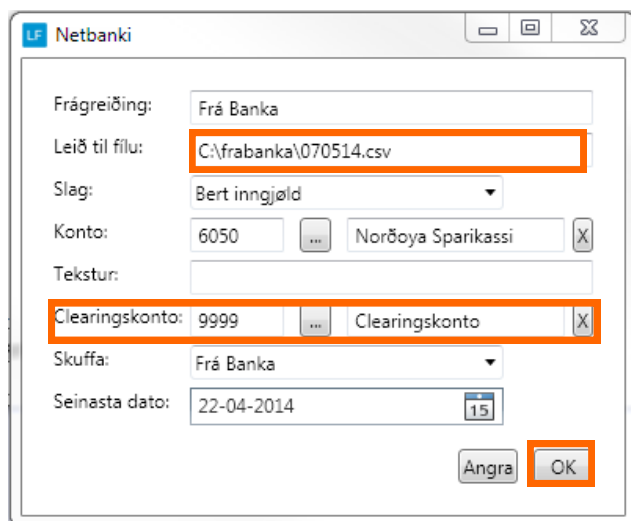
LF Netbanki

Frágreiðing: Frá Banka

Leið til fílu: C:\frabanka\070514.csv

Slag: Bert inngjøld

Konto: 6050 ... Norðoya Sparikassi X

Tekstur:

Clearingskonto: 9999 ... Clearingskonto X

Skuffa: Frá Banka

Seinasta dato: 22-04-2014 15

Angra OK